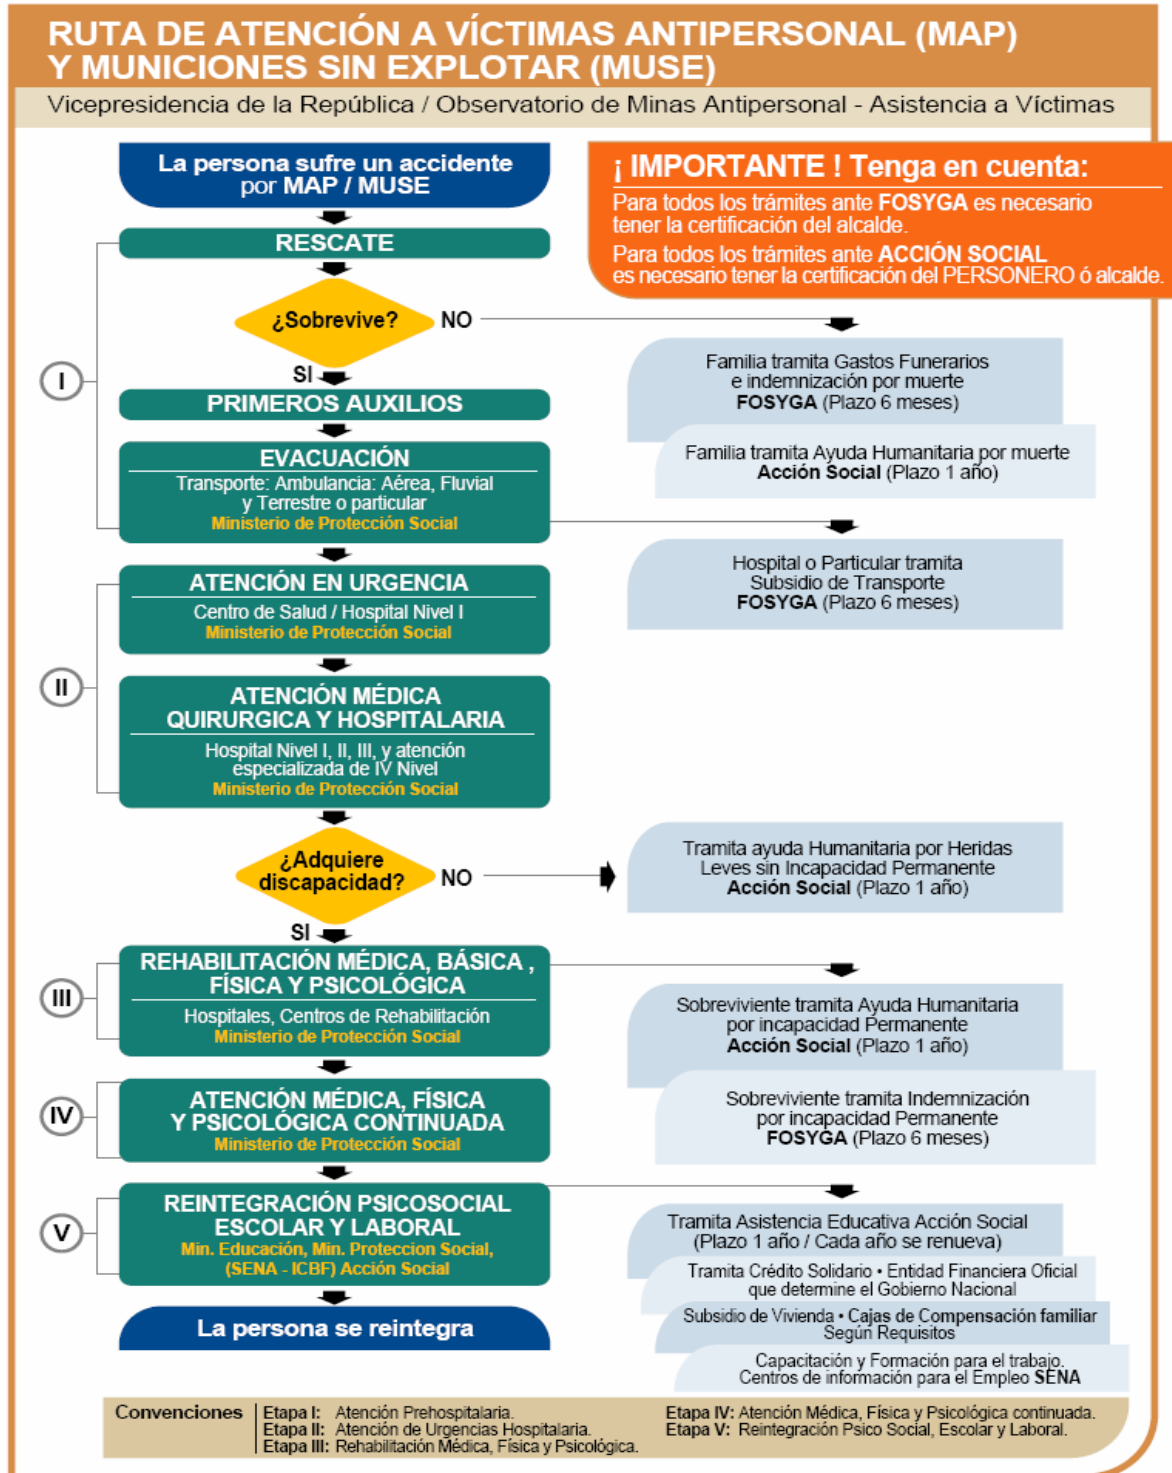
RUTA DE ATENCIÓN A VÍCTIMAS ANTIPERSONAL (MAP) Y MUNICIONES SIN EXPLOTAR (MUSE)

Vicepresidencia de la República / Observatorio de Minas Antipersonal - Asistencia a Víctimas

La persona sufre un accidente por MAP / MUSE

¡ IMPORTANTE ! Tenga en cuenta:
Para todos los trámites ante FOSYGA es necesario tener la certificación del alcalde.
Para todos los trámites ante ACCIÓN SOCIAL es necesario tener la certificación del PERSONERO ó alcalde.

I

RESCATE

¿Sobrevive? NO

Familia tramita Gastos Funerarios e indemnización por muerte
FOSYGA (Plazo 6 meses)

Familia tramita Ayuda Humanitaria por muerte
Acción Social (Plazo 1 año)

SI

PRIMEROS AUXILIOS

EVACUACIÓN
Transporte: Ambulancia: Aérea, Fluvial y Terrestre o particular
Ministerio de Protección Social

Hospital o Particular tramita Subsidio de Transporte
FOSYGA (Plazo 6 meses)

II

ATENCIÓN EN URGENCIA
Centro de Salud / Hospital Nivel I
Ministerio de Protección Social

ATENCIÓN MÉDICA QUIRURGICA Y HOSPITALARIA
Hospital Nivel I, II, III, y atención especializada de IV Nivel
Ministerio de Protección Social

¿Adquiere discapacidad? NO

Tramita ayuda Humanitaria por Heridas Leves sin Incapacidad Permanente
Acción Social (Plazo 1 año)

SI

III

REHABILITACIÓN MÉDICA, BÁSICA , FÍSICA Y PSICOLÓGICA
Hospitales, Centros de Rehabilitación
Ministerio de Protección Social

Sobreviviente tramita Ayuda Humanitaria por incapacidad Permanente
Acción Social (Plazo 1 año)

IV

ATENCIÓN MÉDICA, FÍSICA Y PSICOLÓGICA CONTINUADA
Ministerio de Protección Social

Sobreviviente tramita Indemnización por incapacidad Permanente
FOSYGA (Plazo 6 meses)

V

REINTEGRACIÓN PSICOSOCIAL ESCOLAR Y LABORAL
Min. Educación, Min. Proteccion Social, (SENA - ICBF) Acción Social

Tramita Asistencia Educativa Acción Social (Plazo 1 año / Cada año se renueva)

Tramita Crédito Solidario • Entidad Financiera Oficial que determine el Gobierno Nacional

Subsidio de Vivienda • Cajas de Compensación familiar Según Requisitos

Capacitación y Formación para el trabajo. Centros de información para el Empleo SENA

La persona se reintegra

Convenciones
Etapa I: Atención Prehospitalaria.
Etapa II: Atención de Urgencias Hospitalaria.
Etapa III: Rehabilitación Médica, Física y Psicológica.
Etapa IV: Atención Médica, Física y Psicológica continuada.
Etapa V: Reintegración Psico Social, Escolar y Laboral.